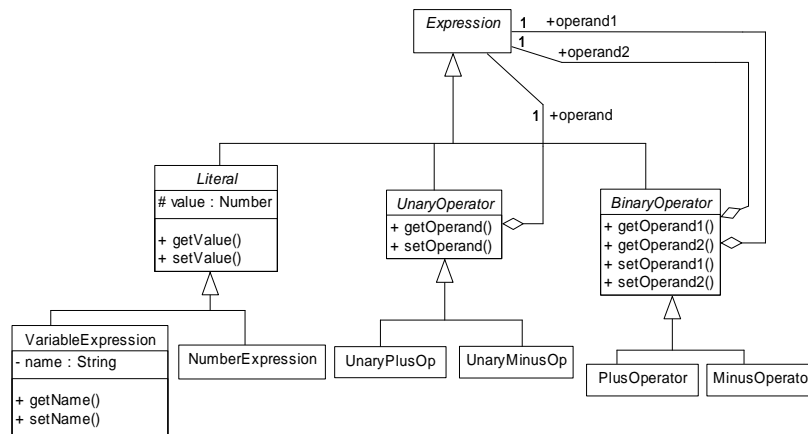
Expression

1 +operand1

1 +operand2

1 +operand

Literal
# value : Number
+ getValue()
+ setValue()

UnaryOperator
+ getOperand()
+ setOperand()

BinaryOperator
+ getOperand1()
+ getOperand2()
+ setOperand1()
+ setOperand2()

VariableExpression
- name : String
+ getName()
+ setName()

NumberExpression

UnaryPlusOp

UnaryMinusOp

PlusOperator

MinusOperato